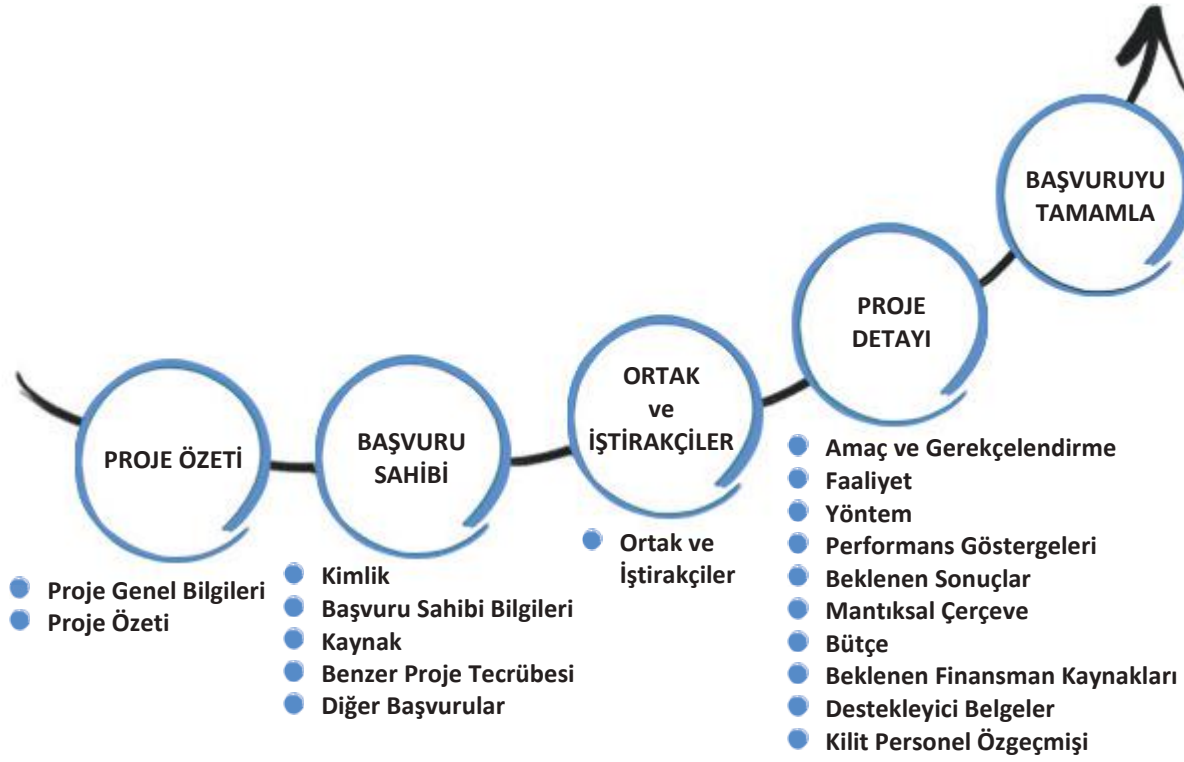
BAŞVURUYU TAMAMLA

PROJE DETAYI

ORTAK ve İŞTİRAKÇİLER

BAŞVURU SAHİBİ

PROJE ÖZETİ

Proje Genel Bilgileri
Proje Özeti

Kimlik
Başvuru Sahibi Bilgileri
Kaynak
Benzer Proje Tecrübesi
Diğer Başvurular

Ortak ve İştirakçiler

Amaç ve Gerekçelendirme
Faaliyet
Yöntem
Performans Göstergeleri
Beklenen Sonuçlar
Mantıksal Çerçeve
Bütçe
Beklenen Finansman Kaynakları
Destekleyici Belgeler
Kilit Personel Özgeçmişi